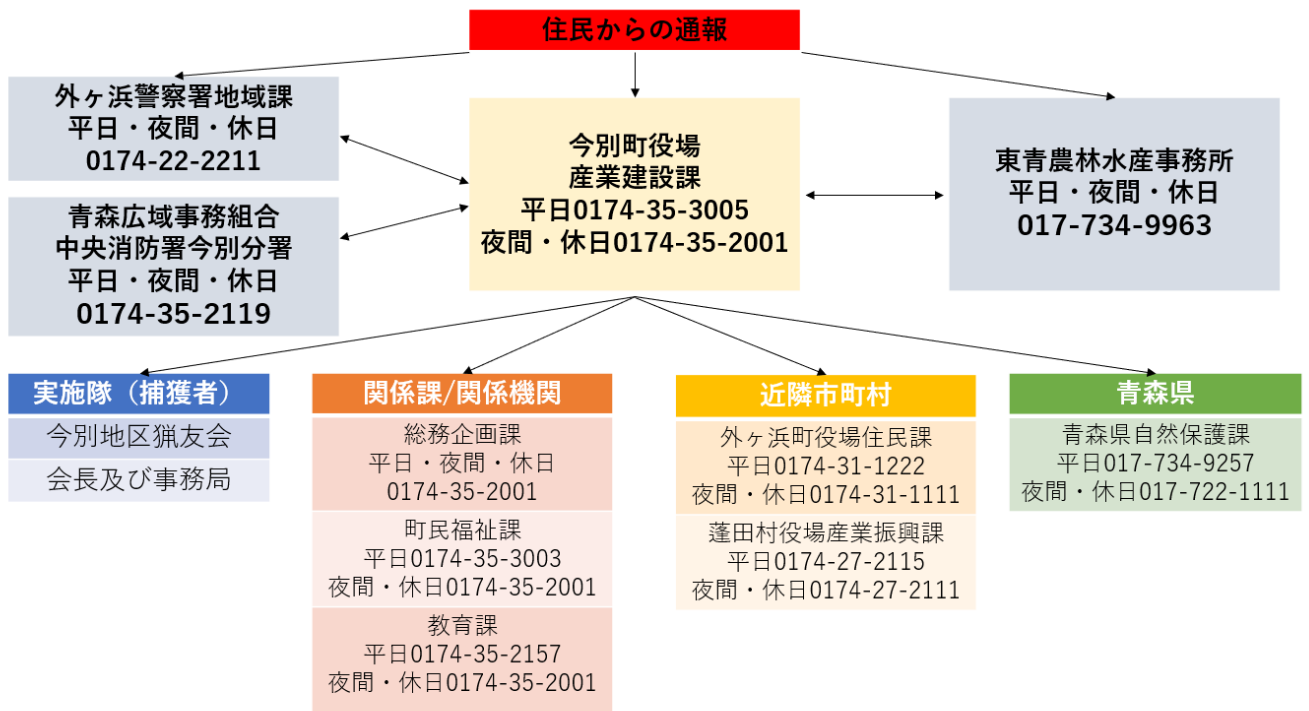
住民からの通報

外ヶ浜警察署地域課
平日・夜間・休日
0174-22-2211

青森広域事務組合
中央消防署今別分署
平日・夜間・休日
0174-35-2119

今別町役場
産業建設課
平日0174-35-3005
夜間・休日0174-35-2001

東青農林水産事務所
平日・夜間・休日
017-734-9963

実施隊（捕獲者）
今別地区猟友会
会長及び事務局

関係課/関係機関
総務企画課
平日・夜間・休日
0174-35-2001
町民福祉課
平日0174-35-3003
夜間・休日0174-35-2001
教育課
平日0174-35-2157
夜間・休日0174-35-2001

近隣市町村
外ヶ浜町役場住民課
平日0174-31-1222
夜間・休日0174-31-1111
蓬田村役場産業振興課
平日0174-27-2115
夜間・休日0174-27-2111

青森県
青森県自然保護課
平日017-734-9257
夜間・休日017-722-1111